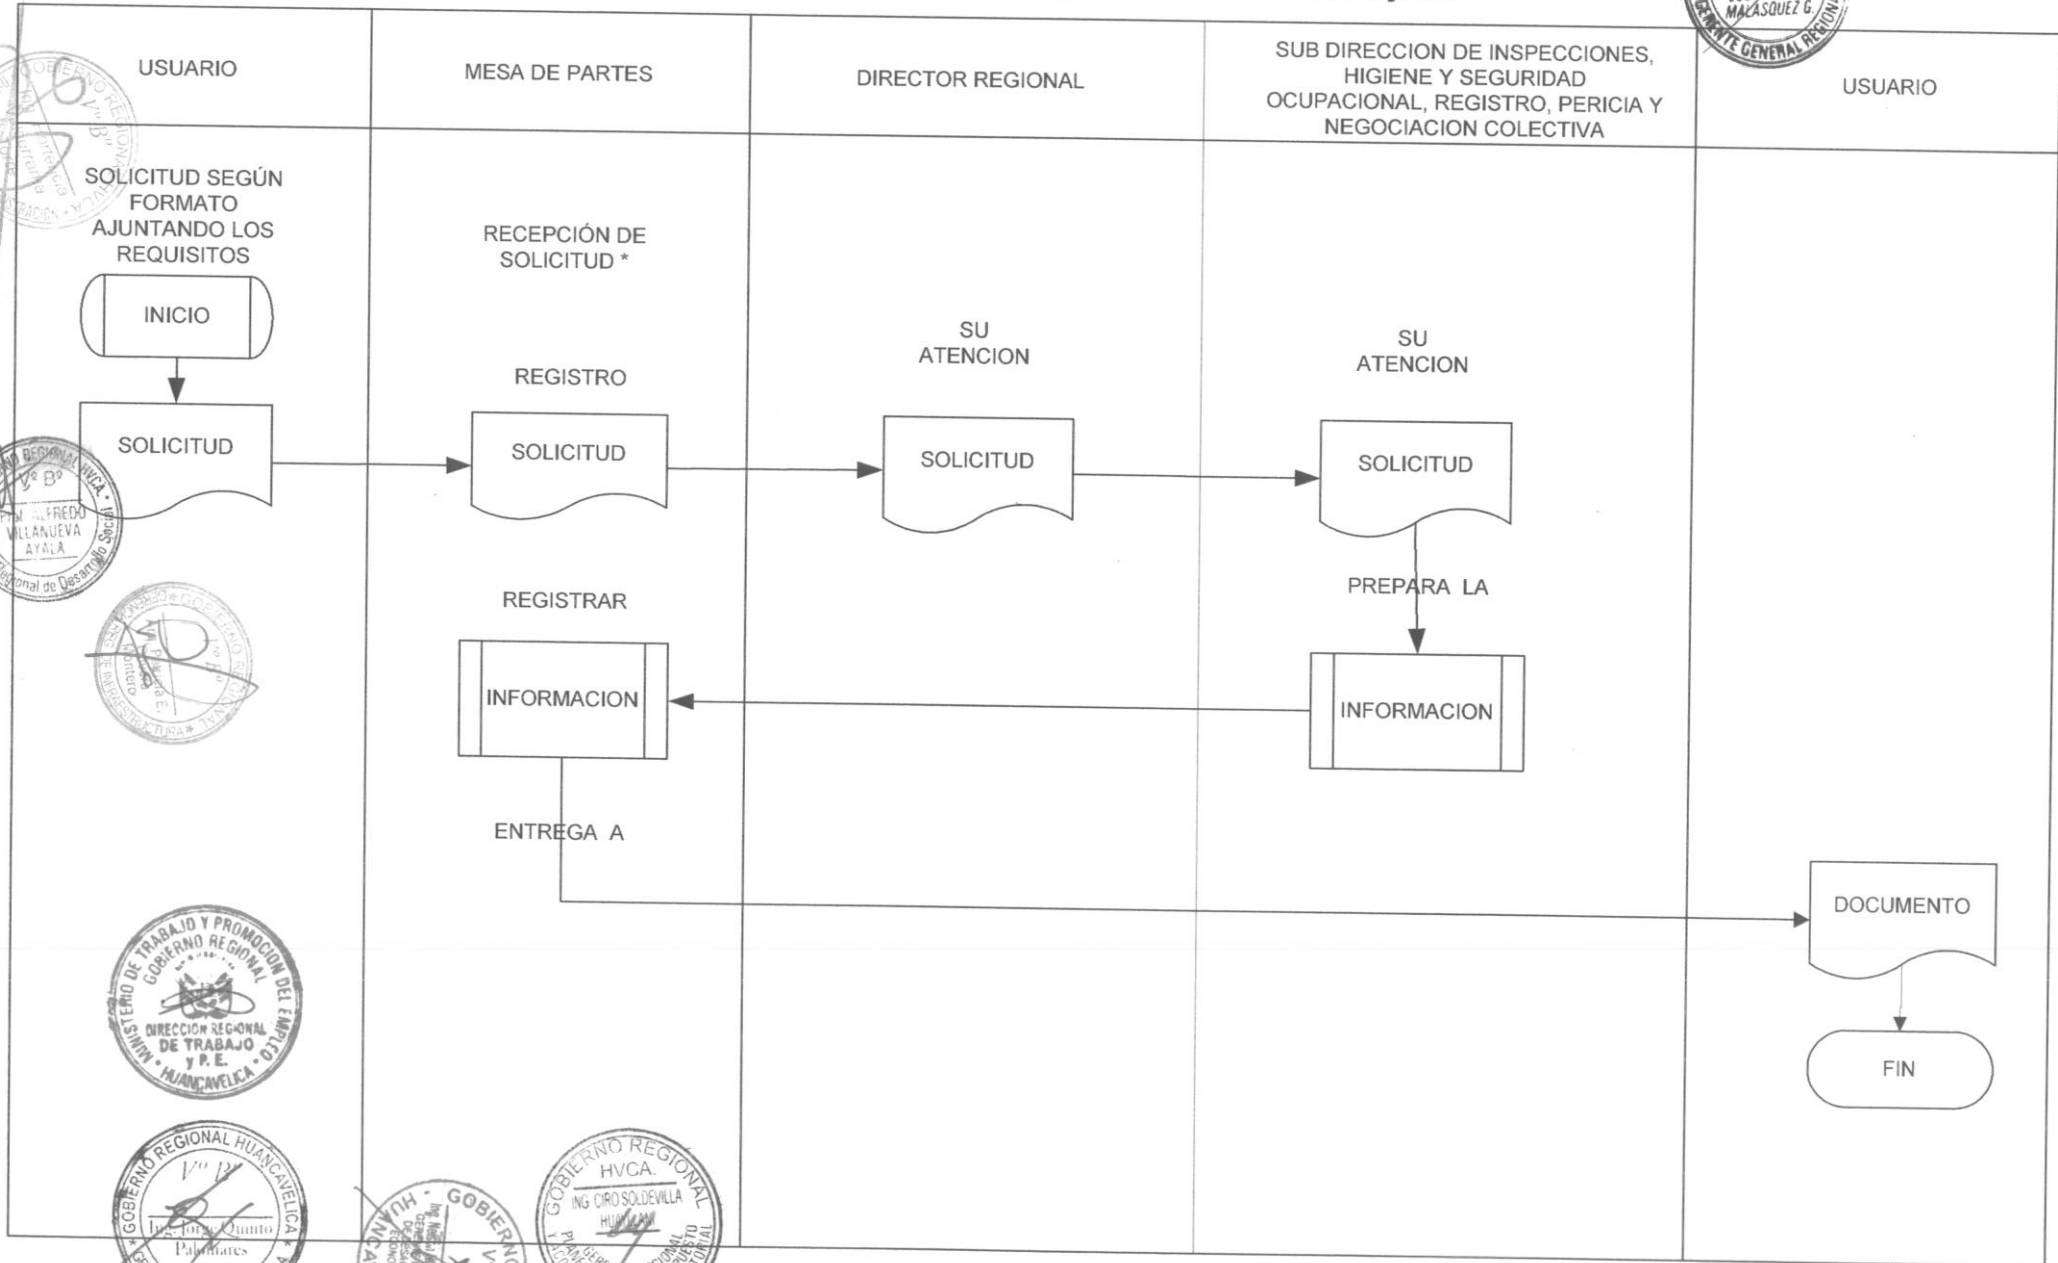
MALASQUEZ G.
GERENTE GENERAL REGIONAL

| USUARIO | MESA DE PARTES | DIRECTOR REGIONAL | SUB DIRECCION DE INSPECCIONES, HIGIENE Y SEGURIDAD OCUPACIONAL, REGISTRO, PERICIA Y NEGOCIACION COLECTIVA | USUARIO |
|---|---|---|---|---|

SOLICITUD SEGÚN FORMATO AJUNTANDO LOS REQUISITOS

INICIO

SOLICITUD

RECEPCIÓN DE SOLICITUD *

REGISTRO

SOLICITUD

SU ATENCION

SOLICITUD

SU ATENCION

SOLICITUD

PREPARA LA

INFORMACION

REGISTRAR

INFORMACION

ENTREGA A

DOCUMENTO

FIN

GOBIERNO REGIONAL
V° B°
Dirección Regional de Administración

GOBIERNO REGIONAL HVCA.
V° B°
ALFREDO VILLANUEVA AYALA
Gerencia Regional de Desarrollo Social

GERENCIA REGIONAL DE INFRAESTRUCTURA
V° B°
Ing. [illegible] Pacheco E. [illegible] Montero

MINISTERIO DE TRABAJO Y PROMOCION DEL EMPLEO
GOBIERNO REGIONAL
DIRECCION REGIONAL DE TRABAJO y P.E.
HUANCAVELICA

GOBIERNO REGIONAL HUANCAVELICA
V° B°
Ing. Jorge Quinto Palomares

GOBIERNO REGIONAL HUANCAVELICA
V° B°
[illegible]

GOBIERNO REGIONAL HVCA.
ING CIRO SOLDEVILLA HUAYLLANI
PLANEAMIENTO PRESUPUESTO Y ACONDICIONAMIENTO TERRITORIAL
GERENCIA REGIONAL